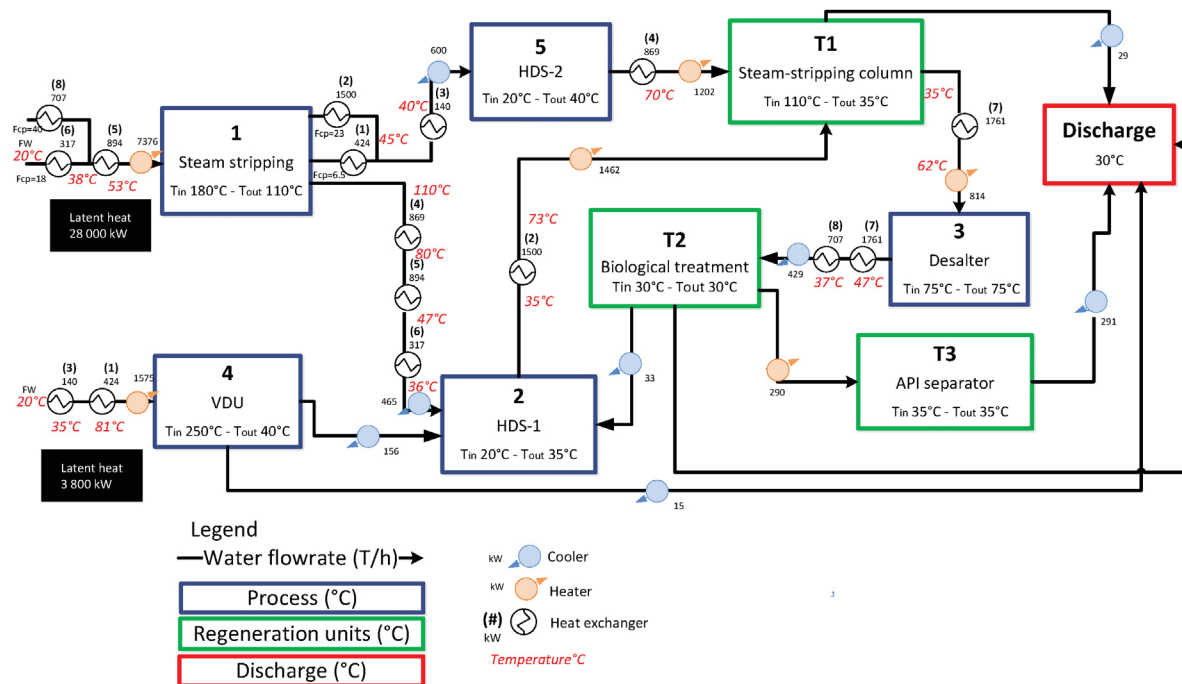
(8)
707
Fcp=40
(6)
317
(5)
894
7376
FW
20°C
38°C
53°C
Fcp=18

Latent heat
28 000 kW

1
Steam stripping
Tin 180°C - Tout 110°C

(2)
1500
Fcp=23
(1)
424
45°C
Fcp=6.5

600
(3)
140
40°C

5
HDS-2
Tin 20°C - Tout 40°C

(4)
869
70°C
1202

T1
Steam-stripping column
Tin 110°C - Tout 35°C

29

Discharge
30°C

35°C
(7)
1761
62°C
814

110°C
(4)
869
80°C
(5)
894
47°C
(6)
317
36°C
465

1462
73°C
(2)
1500
35°C

T2
Biological treatment
Tin 30°C - Tout 30°C

429
(8)
707
37°C
(7)
1761
47°C

3
Desalter
Tin 75°C - Tout 75°C

33

291

FW
(3)
140
(1)
424
1575
20°C
35°C
81°C

4
VDU
Tin 250°C - Tout 40°C

156

2
HDS-1
Tin 20°C - Tout 35°C

290

T3
API separator
Tin 35°C - Tout 35°C

Latent heat
3 800 kW

15

Legend
Water flowrate (T/h)
Process (°C)
Regeneration units (°C)
Discharge (°C)

kW Cooler
kW Heater
(#)
kW Heat exchanger
Temperature°C

3